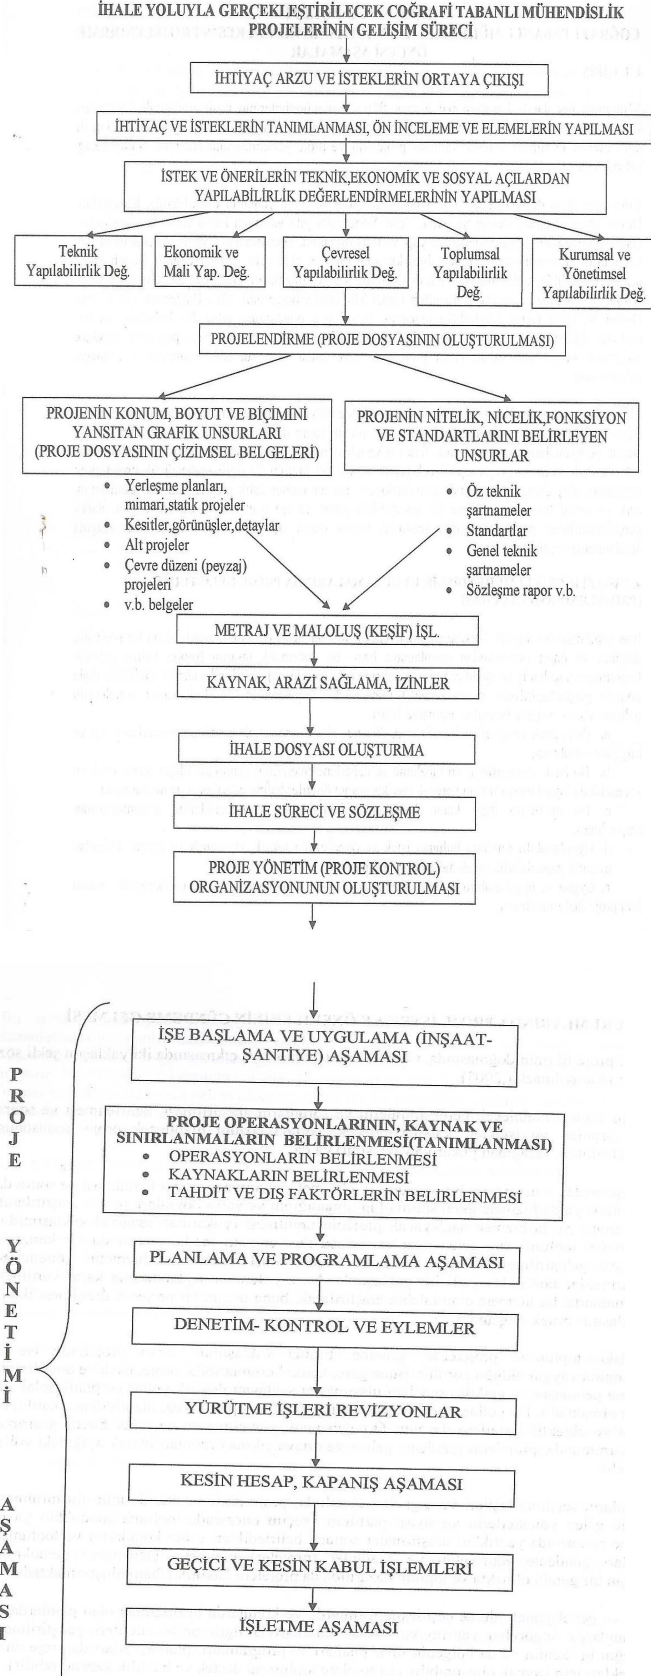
İHALE YOLUYLA GERÇEKLEŞTİRİLECEK COĞRAFİ TABANLI MÜHENDİSLİK PROJELERİNİN GELİŞİM SÜRECİ

İHTİYAÇ ARZU VE İSTEKLERİN ORTAYA ÇIKIŞI

İHTİYAÇ VE İSTEKLERİN TANIMLANMASI, ÖN İNCELEME VE ELEMELERİN YAPILMASI

İSTEK VE ÖNERİLERİN TEKNİK,EKONOMİK VE SOSYAL AÇILARDAN YAPILABİLİRLİK DEĞERLENDİRMELERİNİN YAPILMASI

Teknik Yapılabilirlik Değ.

Ekonomik ve Mali Yap. Değ.

Çevresel Yapılabilirlik Değ.

Toplumsal Yapılabilirlik Değ.

Kurumsal ve Yönetimsel Yapılabilirlik Değ.

PROJELENDİRME (PROJE DOSYASININ OLUŞTURULMASI)

PROJENİN KONUM, BOYUT VE BİÇİMİNİ YANSITAN GRAFİK UNSURLARI (PROJE DOSYASININ ÇİZİMSEL BELGELERİ)

• Yerleşme planları, mimari,statik projeler
• Kesitler,görünüşler,detaylar
• Alt projeler
• Çevre düzeni (peyzaj) projeleri
• v.b. belgeler

PROJENİN NİTELİK, NİCELİK,FONKSİYON VE STANDARTLARINI BELİRLEYEN UNSURLAR

• Öz teknik şartnameler
• Standartlar
• Genel teknik şartnameler
• Sözleşme rapor v.b.

METRAJ VE MALOLUŞ (KEŞİF) İŞL.

KAYNAK, ARAZİ SAĞLAMA, İZİNLER

İHALE DOSYASI OLUŞTURMA

İHALE SÜRECİ VE SÖZLEŞME

PROJE YÖNETİM (PROJE KONTROL) ORGANİZASYONUNUN OLUŞTURULMASI

PROJE YÖNETİMİ AŞAMASI

İŞE BAŞLAMA VE UYGULAMA (İNŞAAT-ŞANTİYE) AŞAMASI

PROJE OPERASYONLARININ, KAYNAK VE SINIRLANMALARIN BELİRLENMESİ(TANIMLANMASI)
• OPERASYONLARIN BELİRLENMESİ
• KAYNAKLARIN BELİRLENMESİ
• TAHDİT VE DIŞ FAKTÖRLERİN BELİRLENMESİ

PLANLAMA VE PROGRAMLAMA AŞAMASI

DENETİM- KONTROL VE EYLEMLER

YÜRÜTME İŞLERİ REVİZYONLAR

KESİN HESAP, KAPANIŞ AŞAMASI

GEÇİCİ VE KESİN KABUL İŞLEMLERİ

İŞLETME AŞAMASI